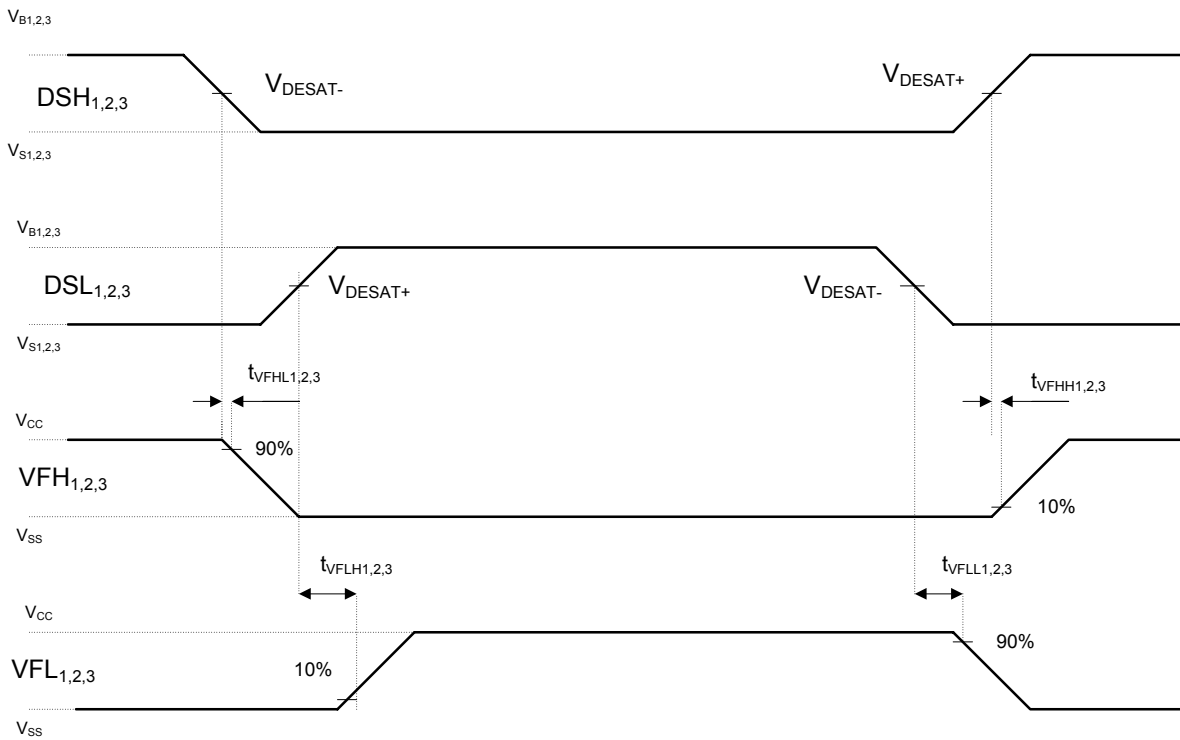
$V_{B1,2,3}$

$DSH_{1,2,3}$

$V_{DESAT-}$

$V_{DESAT+}$

$V_{S1,2,3}$

$V_{B1,2,3}$

$DSL_{1,2,3}$

$V_{DESAT+}$

$V_{DESAT-}$

$V_{S1,2,3}$

$t_{VFHL1,2,3}$

$t_{VFHH1,2,3}$

$V_{CC}$

90%

$VFH_{1,2,3}$

10%

$V_{SS}$

$t_{VFLH1,2,3}$

$t_{VFLL1,2,3}$

$V_{CC}$

90%

$VFL_{1,2,3}$

10%

$V_{SS}$